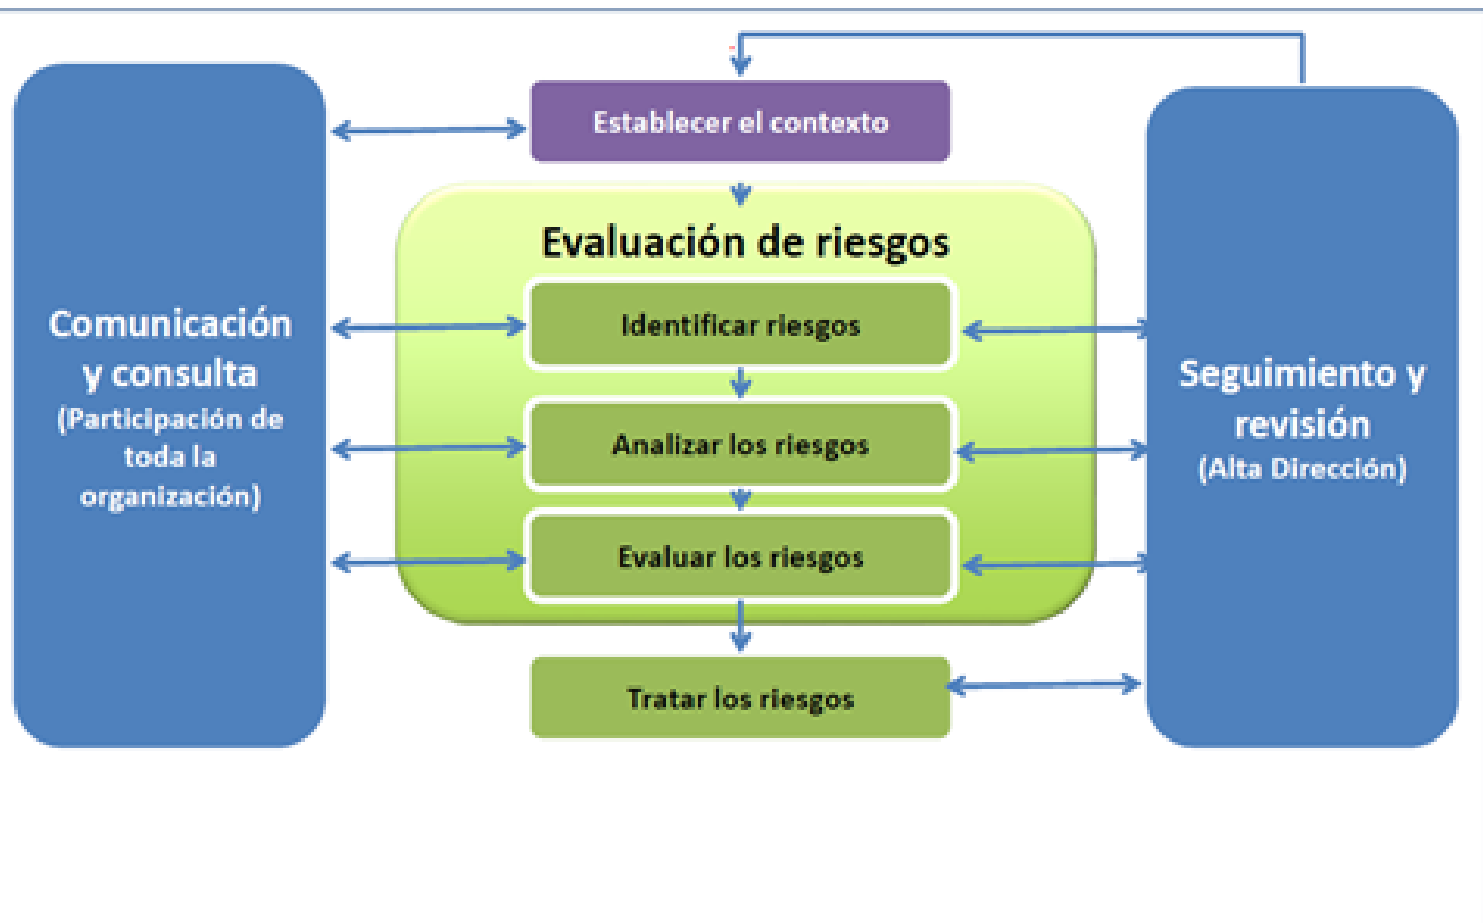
Comunicación y consulta
(Participación de toda la organización)

Establecer el contexto

Evaluación de riesgos

Identificar riesgos

Analizar los riesgos

Evaluar los riesgos

Tratar los riesgos

Seguimiento y revisión
(Alta Dirección)